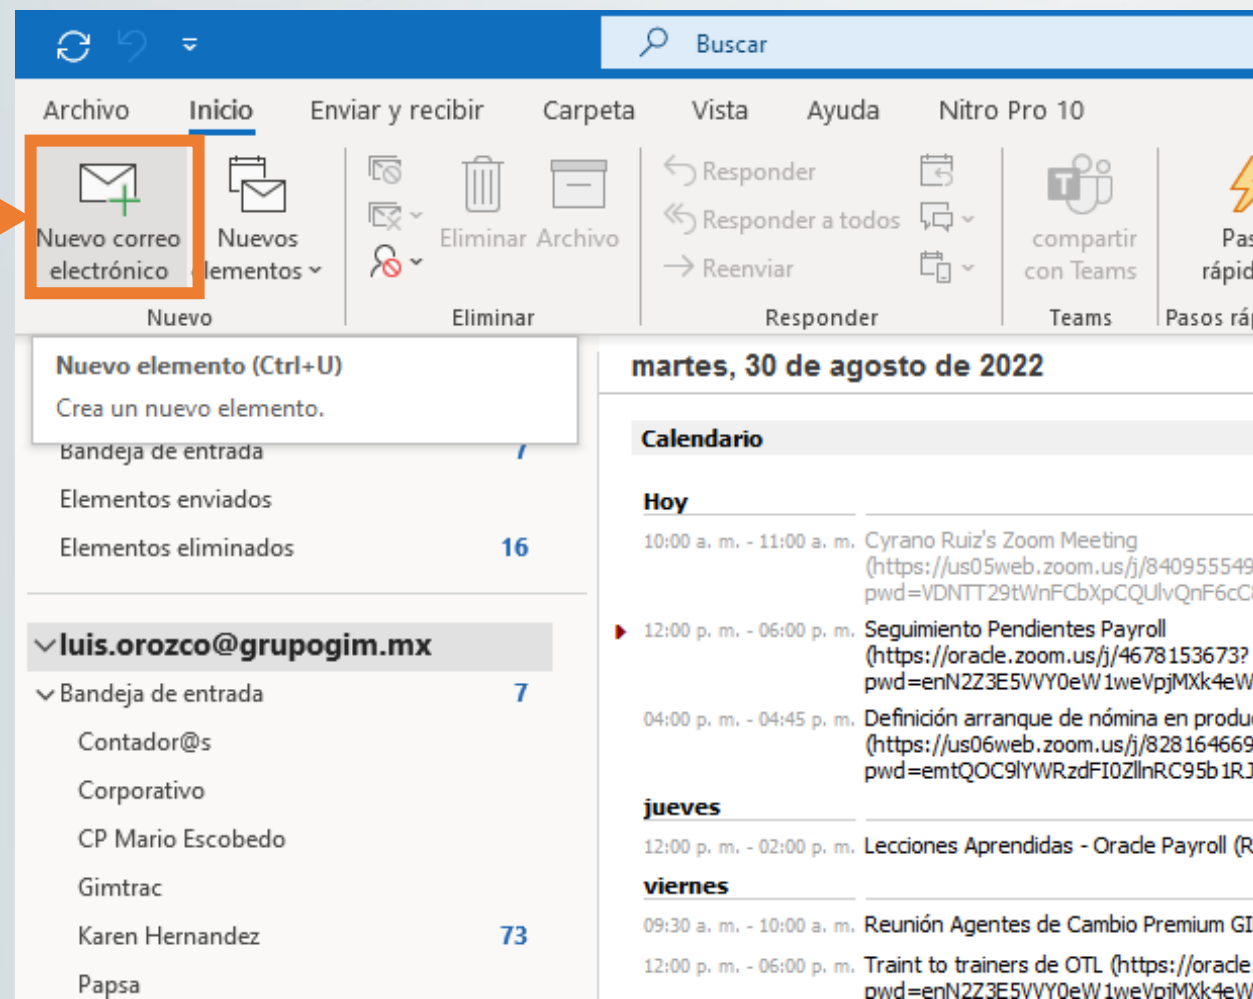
Buscar

Archivo Inicio Enviar y recibir Carpeta Vista Ayuda Nitro Pro 10

Nuevo correo electrónico
Nuevos elementos
Nuevo

Eliminar Archivo
Eliminar

Responder
Responder a todos
Reenviar
Responder

compartir con Teams
Teams

Pas rápid
Pasos ráp

Nuevo elemento (Ctrl+U)
Crea un nuevo elemento.

Bandeja de entrada 7
Elementos enviados
Elementos eliminados 16

luis.orozco@grupogim.mx
Bandeja de entrada 7
Contador@s
Corporativo
CP Mario Escobedo
Gimtrac
Karen Hernandez 73
Papsa

martes, 30 de agosto de 2022

Calendario

Hoy
10:00 a. m. - 11:00 a. m. Cyrano Ruiz's Zoom Meeting (https://us05web.zoom.us/j/840955549 pwd=VDNTT29tWnFCbXpCQUlvQnF6cC
12:00 p. m. - 06:00 p. m. Seguimiento Pendientes Payroll (https://oracle.zoom.us/j/4678153673? pwd=enN2Z3E5VVY0eW1weVpjMXk4eW
04:00 p. m. - 04:45 p. m. Definición arranque de nómina en produc (https://us06web.zoom.us/j/828164669 pwd=emtQOC9lYWRzdFI0ZllnRC95b1RJ
jueves
12:00 p. m. - 02:00 p. m. Lecciones Aprendidas - Oracle Payroll (R
viernes
09:30 a. m. - 10:00 a. m. Reunión Agentes de Cambio Premium GI
12:00 p. m. - 06:00 p. m. Traint to trainers de OTL (https://oracle pwd=enN2Z3E5VVY0eW1weVpjMXk4eW